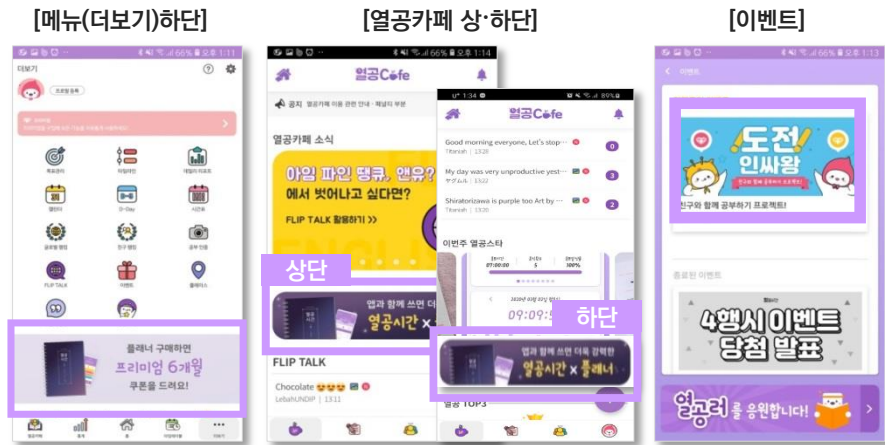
[메뉴(더보기)하단]

[열공카페 상·하단]

[이벤트]

더보기

FLIP TALK

플래너 구매하면 프리미엄 6개월 쿠폰을 드려요!

열공Cafe

열공카페 소식

아잉 파인 떙큐, 앤유?에서 벗어나고 싶다면?

FLIP TALK 활용하기 >>

상단

앱과 함께 쓰면 더

열공시간 ×

FLIP TALK

Chocolate

LeBahUNDIP | 13:11

열공Cafe

Good morning everyone, Let's stop···

Titanish | 13:28

0

My day was very unproductive yest···

3

Shiratorizawa is purple too Art by ···

Titanish | 13:26

2

이번주 열공스타

07:00:00

5

100%

09:09:5

하단

앱과 함께 쓰면 더욱 강력한

열공시간 × 플래너

열공 TOP3

이벤트

도전 인싸왕

친구와 함께 공부하기 프로젝트!

종료된 이벤트

4행시 이벤트 당첨 발표

열공러를 응원합니다!